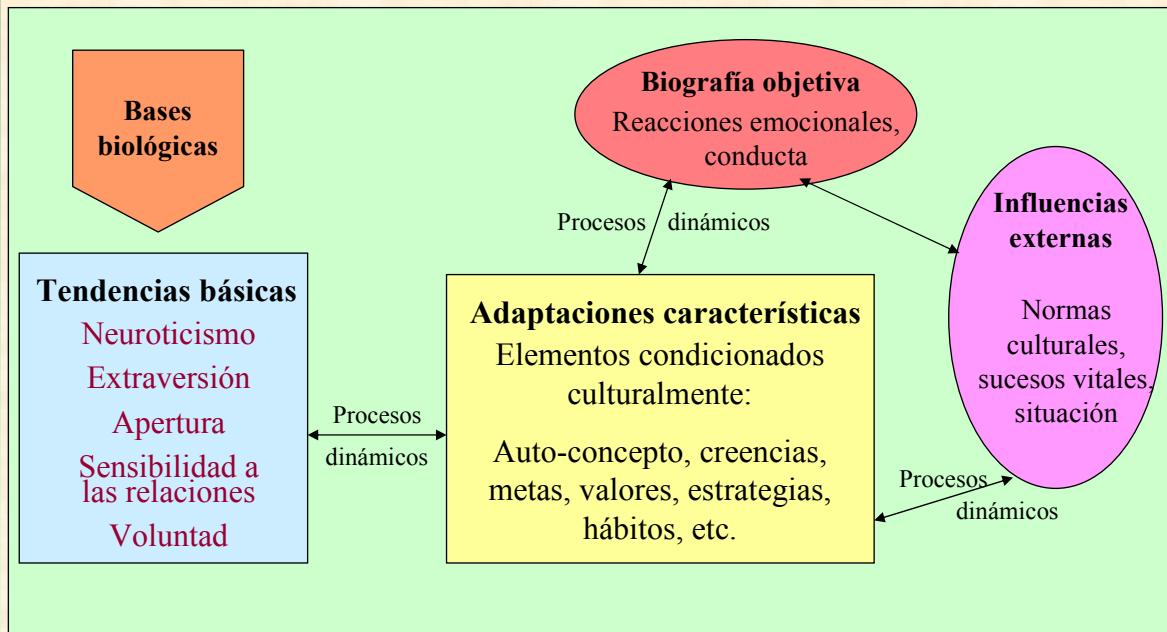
Bases biológicas

Biografía objetiva
Reacciones emocionales, conducta

Procesos dinámicos

Influencias externas

Normas culturales, sucesos vitales, situación

Tendencias básicas
Neuroticismo
Extraversión
Apertura
Sensibilidad a las relaciones
Voluntad

Procesos dinámicos

Adaptaciones características
Elementos condicionados culturalmente:

Auto-concepto, creencias, metas, valores, estrategias, hábitos, etc.

Procesos dinámicos